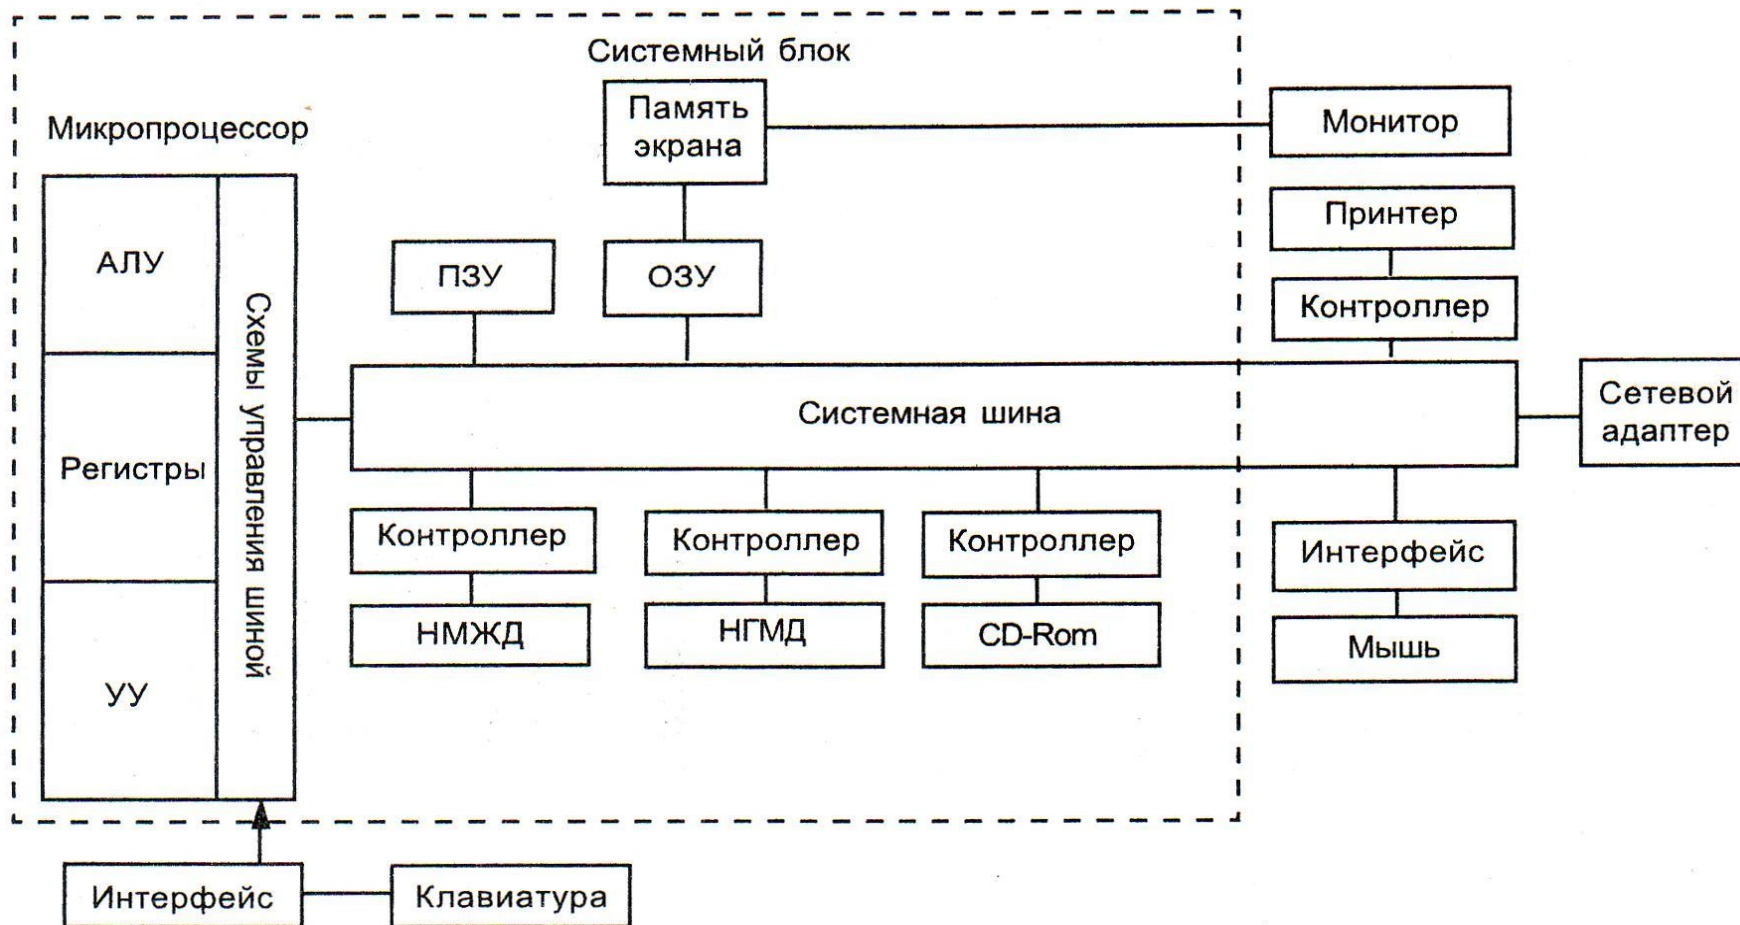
Системный блок

Микропроцессор

АЛУ

Регистры

УУ

Схемы управления шиной

Память экрана

Монитор

Принтер

Контроллер

ПЗУ

ОЗУ

Системная шина

Сетевой адаптер

Контроллер

НМЖД

Контроллер

НГМД

Контроллер

CD-Rom

Интерфейс

Мышь

Интерфейс

Клавиатура